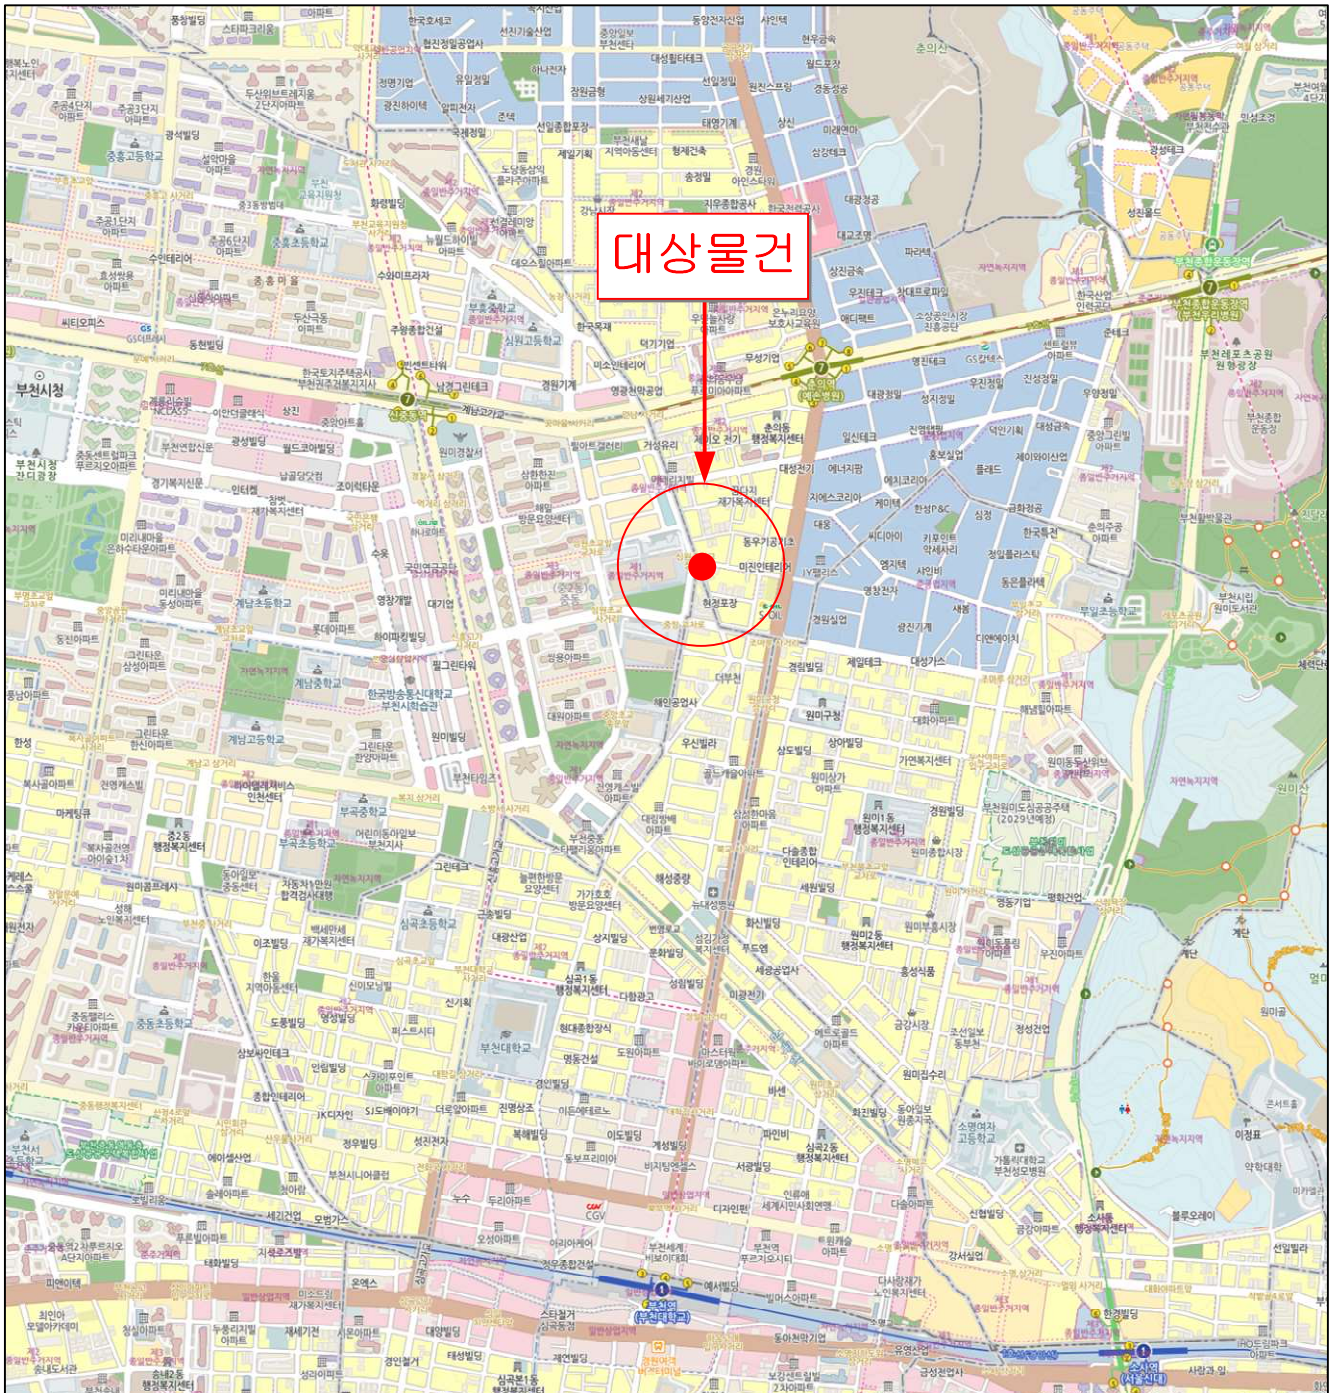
대상물건

부천시청
부천역
소사역
부천대학교
CGV
춘의역
신중동역
부천종합운동장역
부천시립원미도서관
원미산
부천중학교
부천고등학교
계남고등학교
계남중학교
중흥고등학교
중동고등학교
삼곡초등학교
소명여자고등학교
가톨릭대학교 부천성모병원
원미1동 행정복지센터
원미2동 행정복지센터
심곡1동 행정복지센터
심곡2동 행정복지센터
춘의동 행정복지센터
중2동 행정복지센터
소사동 행정복지센터
부천세계비보이대회
부천종합운동장
부천레포츠공원
자연녹지지역
종합병원
한국방송통신대학교 부천시학습관
부천원미도심공공주택(2029년예정)